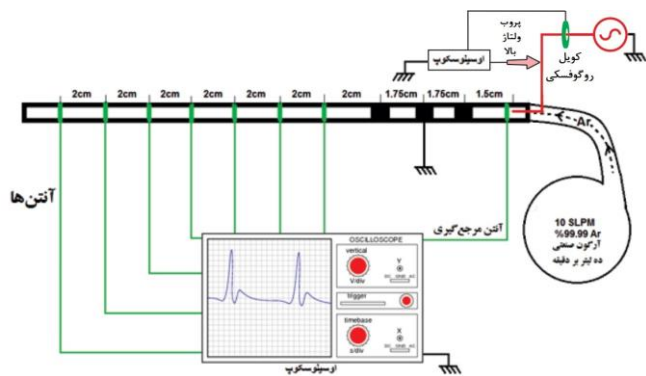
پروب
ولتاژ
بالا
اوسیلوسکوپ
کویل
روگوفسکی
2cm
2cm
2cm
2cm
2cm
2cm
2cm
1.75cm
1.75cm
1.5cm
Ar
آنتن‌ها
آنتن مرجع‌گیری
10 SLPM
%99.99 Ar
آرگون صنعتی
ده لیتر بر دقیقه
OSCILLOSCOPE
vertical
V/div
Y
DC GND AC
trigger
timebase
s/div
X
اوسیلوسکوپ